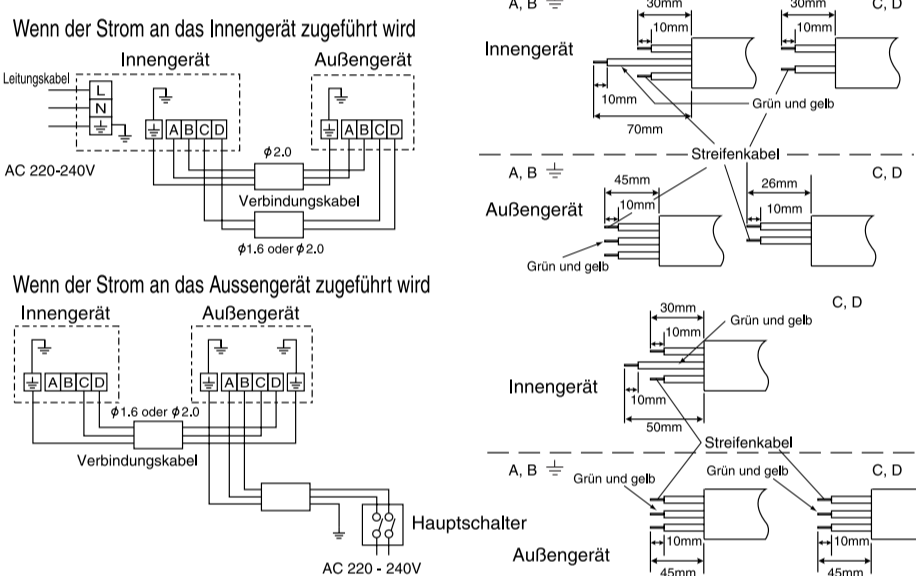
Wenn der Strom an das Innengerät zugeführt wird

Innengerät

Außengerät

Leitungskabel

L

N

A B C D

A B C D

AC 220-240V

$\phi 2.0$

Verbindungskabel

$\phi 1.6$ oder $\phi 2.0$

Wenn der Strom an das Aussengerät zugeführt wird

Innengerät

Außengerät

A B C D

A B C D

$\phi 1.6$ oder $\phi 2.0$

Verbindungskabel

Hauptschalter

AC 220 - 240V

A, B

30mm

10mm

30mm

10mm

C, D

Innengerät

10mm

Grün und gelb

70mm

Streifenkabel

A, B

45mm

10mm

26mm

10mm

C, D

Außengerät

Grün und gelb

C, D

30mm

10mm

Grün und gelb

Innengerät

10mm

50mm

Streifenkabel

A, B

Grün und gelb

Grün und gelb

C, D

Außengerät

10mm

45mm

10mm

45mm